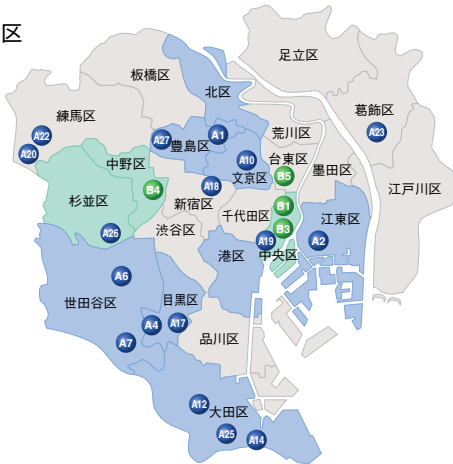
区

足立区

板橋区

北区

葛飾区

練馬区

A22

A20

A27

A1

荒川区

A23

豊島区

中野区

A10

台東区

B5

墨田区

B4

文京区

江戸川区

A18

新宿区

杉並区

B1

千代田区

江東区

B3

A26

渋谷区

A19

A2

中央区

港区

A6

世田谷区

目黒区

A4

A17

A7

品川区

A12

大田区

A25

A14